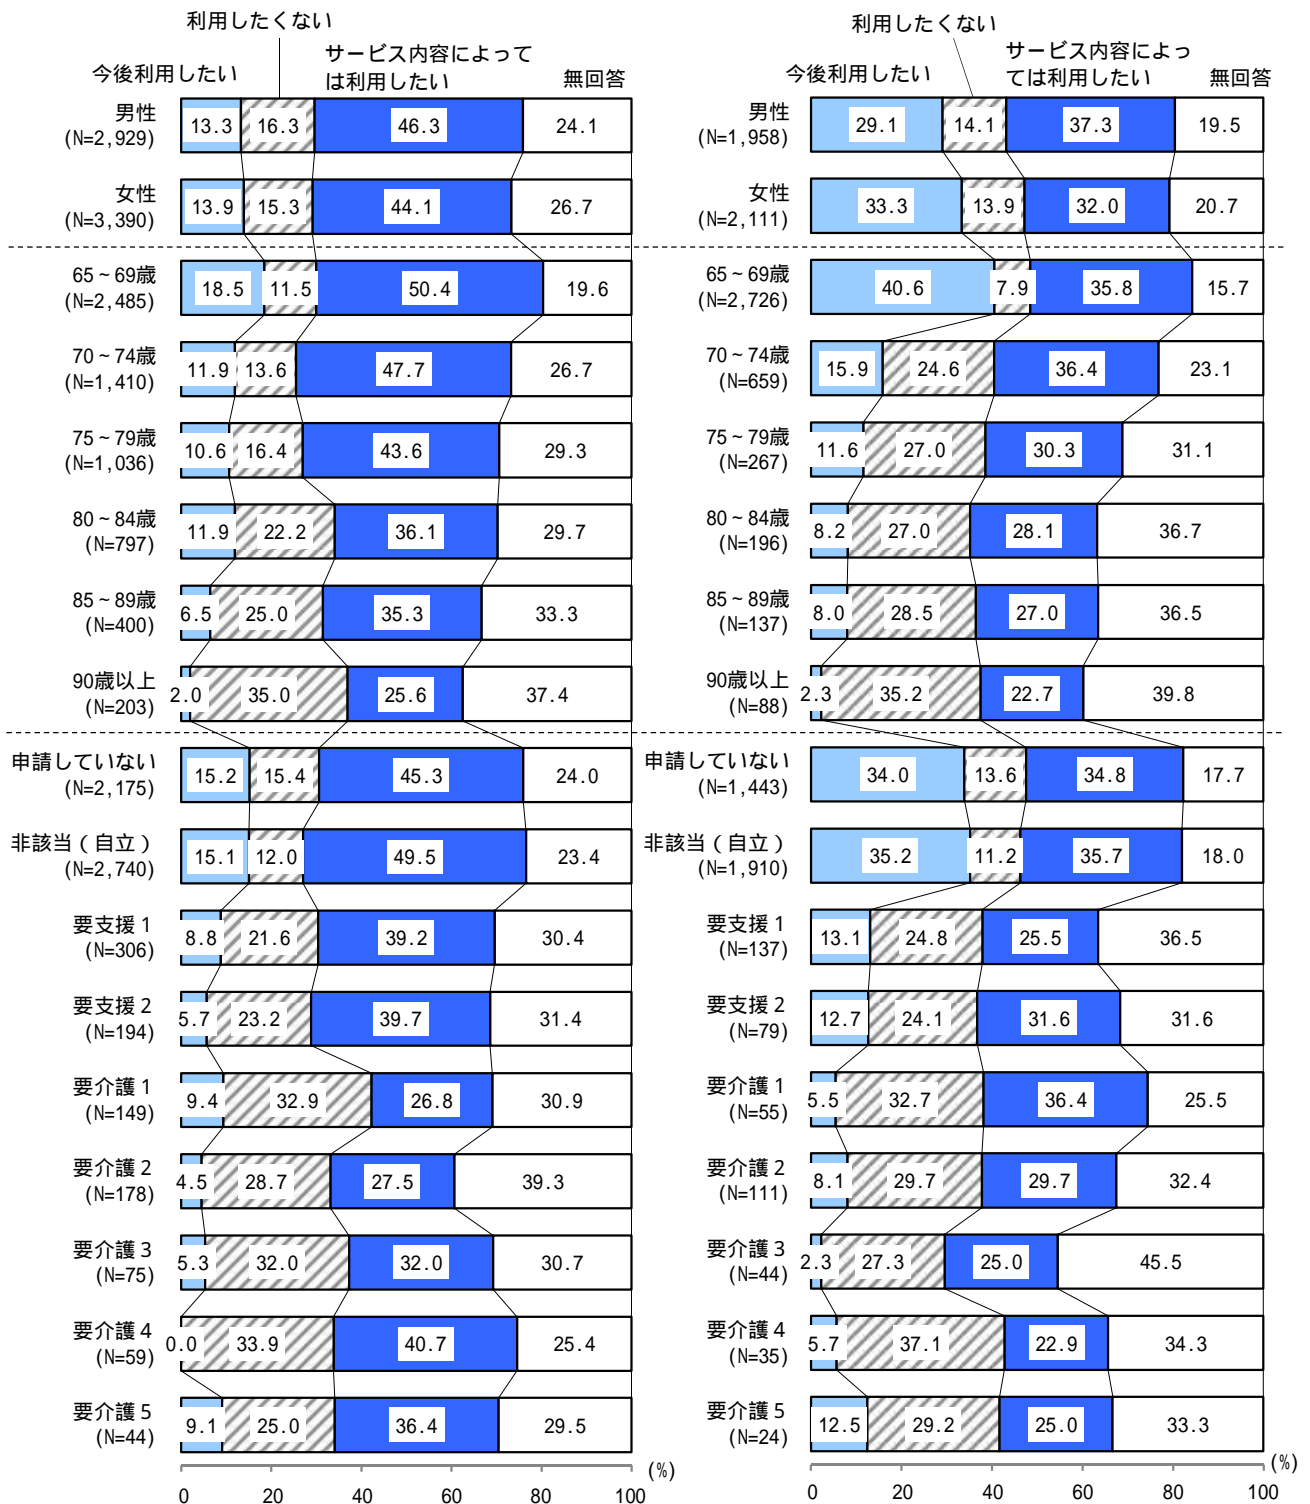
利用したくない
今後利用したい
サービス内容によっては利用したい
無回答

| | 今後利用したい | 利用したくない | サービス内容によっては利用したい | 無回答 |
|---|---|---|---|---|
| 男性 (N=2,929) | 13.3 | 16.3 | 46.3 | 24.1 |
| 女性 (N=3,390) | 13.9 | 15.3 | 44.1 | 26.7 |
| 65～69歳 (N=2,485) | 18.5 | 11.5 | 50.4 | 19.6 |
| 70～74歳 (N=1,410) | 11.9 | 13.6 | 47.7 | 26.7 |
| 75～79歳 (N=1,036) | 10.6 | 16.4 | 43.6 | 29.3 |
| 80～84歳 (N=797) | 11.9 | 22.2 | 36.1 | 29.7 |
| 85～89歳 (N=400) | 6.5 | 25.0 | 35.3 | 33.3 |
| 90歳以上 (N=203) | 2.0 | 35.0 | 25.6 | 37.4 |
| 申請していない (N=2,175) | 15.2 | 15.4 | 45.3 | 24.0 |
| 非該当（自立） (N=2,740) | 15.1 | 12.0 | 49.5 | 23.4 |
| 要支援 1 (N=306) | 8.8 | 21.6 | 39.2 | 30.4 |
| 要支援 2 (N=194) | 5.7 | 23.2 | 39.7 | 31.4 |
| 要介護 1 (N=149) | 9.4 | 32.9 | 26.8 | 30.9 |
| 要介護 2 (N=178) | 4.5 | 28.7 | 27.5 | 39.3 |
| 要介護 3 (N=75) | 5.3 | 32.0 | 32.0 | 30.7 |
| 要介護 4 (N=59) | 0.0 | 33.9 | 40.7 | 25.4 |
| 要介護 5 (N=44) | 9.1 | 25.0 | 36.4 | 29.5 |

0 20 40 60 80 100 (%)

利用したくない
今後利用したい
サービス内容によっては利用したい
無回答

| | 今後利用したい | 利用したくない | サービス内容によっては利用したい | 無回答 |
|---|---|---|---|---|
| 男性 (N=1,958) | 29.1 | 14.1 | 37.3 | 19.5 |
| 女性 (N=2,111) | 33.3 | 13.9 | 32.0 | 20.7 |
| 65～69歳 (N=2,726) | 40.6 | 7.9 | 35.8 | 15.7 |
| 70～74歳 (N=659) | 15.9 | 24.6 | 36.4 | 23.1 |
| 75～79歳 (N=267) | 11.6 | 27.0 | 30.3 | 31.1 |
| 80～84歳 (N=196) | 8.2 | 27.0 | 28.1 | 36.7 |
| 85～89歳 (N=137) | 8.0 | 28.5 | 27.0 | 36.5 |
| 90歳以上 (N=88) | 2.3 | 35.2 | 22.7 | 39.8 |
| 申請していない (N=1,443) | 34.0 | 13.6 | 34.8 | 17.7 |
| 非該当（自立） (N=1,910) | 35.2 | 11.2 | 35.7 | 18.0 |
| 要支援 1 (N=137) | 13.1 | 24.8 | 25.5 | 36.5 |
| 要支援 2 (N=79) | 12.7 | 24.1 | 31.6 | 31.6 |
| 要介護 1 (N=55) | 5.5 | 32.7 | 36.4 | 25.5 |
| 要介護 2 (N=111) | 8.1 | 29.7 | 29.7 | 32.4 |
| 要介護 3 (N=44) | 2.3 | 27.3 | 25.0 | 45.5 |
| 要介護 4 (N=35) | 5.7 | 37.1 | 22.9 | 34.3 |
| 要介護 5 (N=24) | 12.5 | 29.2 | 25.0 | 33.3 |

0 20 40 60 80 100 (%)